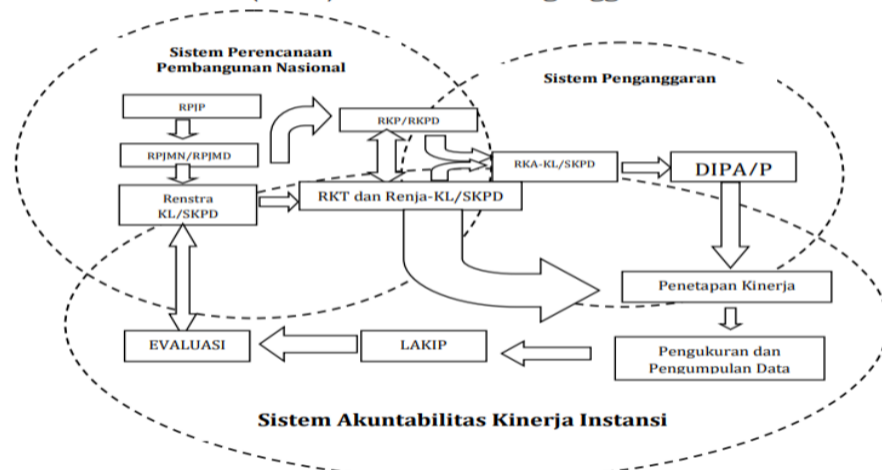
Sistem Perencanaan Pembangunan Nasional

Sistem Penganggaran

RPJP

RPJMN/RPJMD

Renstra KL/SKPD

RKP/RKPD

RKT dan Renja-KL/SKPD

RKA-KL/SKPD

DIPA/P

Penetapan Kinerja

Pengukuran dan Pengumpulan Data

LAKIP

EVALUASI

Sistem Akuntabilitas Kinerja Instansi